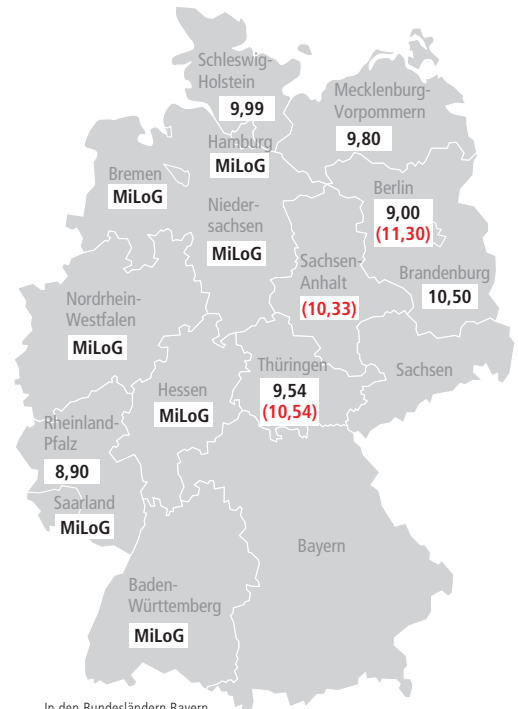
Schleswig-Holstein
9,99

Mecklenburg-Vorpommern
9,80

Hamburg
MiLoG

Bremen
MiLoG

Niedersachsen
MiLoG

Berlin
9,00
(11,30)

Sachsen-Anhalt
(10,33)

Brandenburg
10,50

Nordrhein-Westfalen
MiLoG

Thüringen
9,54
(10,54)

Sachsen

Hessen
MiLoG

Rheinland-Pfalz
8,90

Saarland
MiLoG

Bayern

Baden-Württemberg
MiLoG

In den Bundesländern Bayern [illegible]